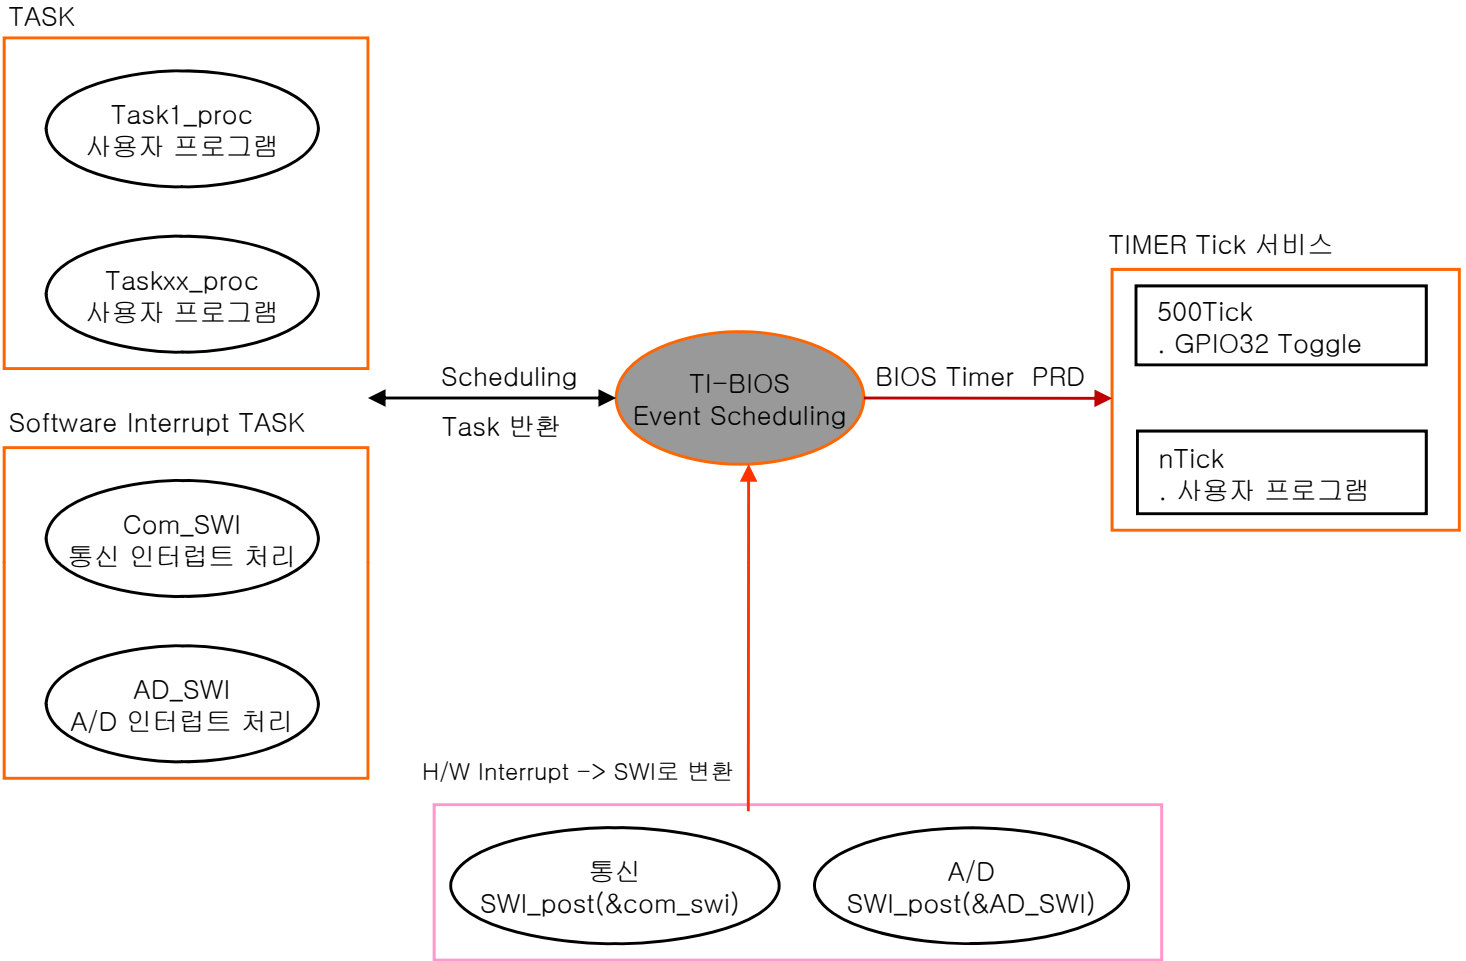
TASK

Task1_proc
사용자 프로그램

Taskxx_proc
사용자 프로그램

Software Interrupt TASK

Com_SWI
통신 인터럽트 처리

AD_SWI
A/D 인터럽트 처리

Scheduling

Task 반환

TI-BIOS
Event Scheduling

BIOS Timer PRD

TIMER Tick 서비스

500Tick
. GPIO32 Toggle

nTick
. 사용자 프로그램

H/W Interrupt -> SWI로 변환

통신
SWI_post(&com_swi)

A/D
SWI_post(&AD_SWI)